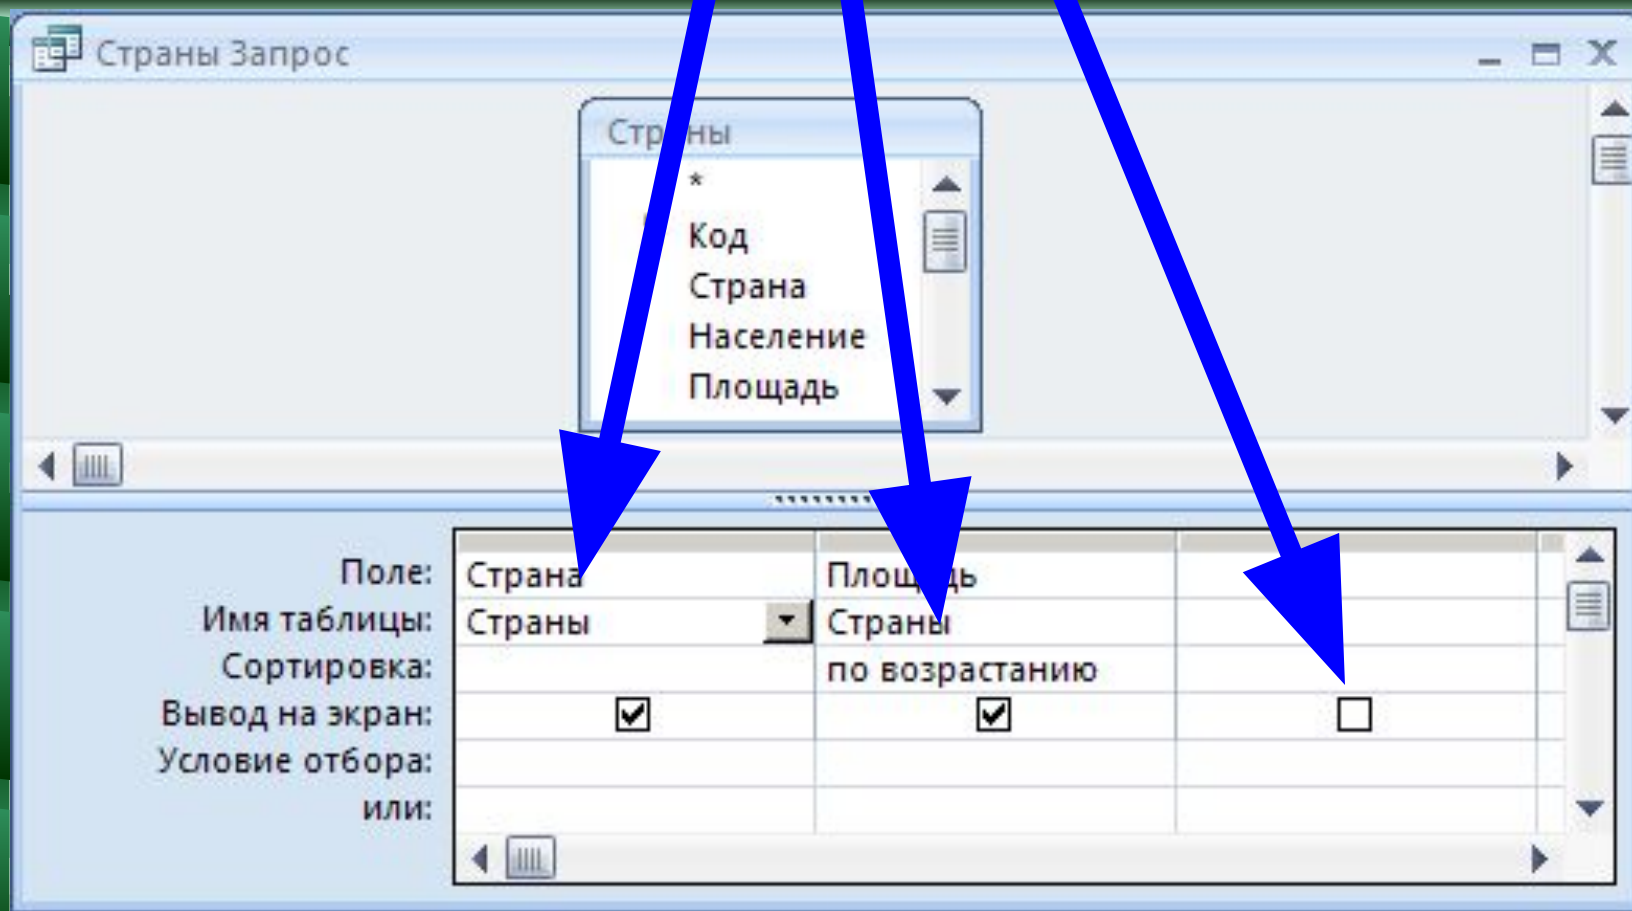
Страны Запрос

Стр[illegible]ны
*
Код
Страна
Население
Площадь

| | | | |
|---|---|---|---|
| Поле: | Страна | Площ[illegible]дь | |
| Имя таблицы: | Страны | Страны | |
| Сортировка: | | по возрастанию | |
| Вывод на экран: | ☑ | ☑ | ☐ |
| Условие отбора: | | | |
| или: | | | |